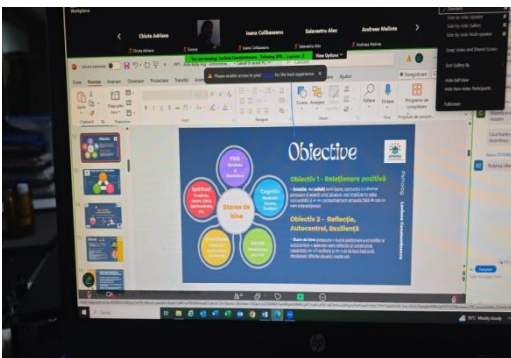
Chiuta Adriana

Ioana Colibaseanu

Sabreatru Alex

Andreea Melinte

You are viewing Lavinia Constantinescu's screen

View Options

Please enable access to your for the best experience

Fișier

Pornire

Inserare

Proiectare

Tranziții

Ajutor

Înregistrare

Side-by-side: Speaker

Side-by-side: Gallery

Enter Full Screen

Exit Full Screen

Hide Self View

Obiective

Starea de bine

Fizic

Cognitiv

Social

Emoțional

Spiritual

Obiectiv 1 – Relaționare pozitivă

Obiectiv 2 – Reflecție, Autocontrol, Reziliență

Forme

Aranjare

Editare

Programe de completare

Desenare

Diapozitiv nou

Ctrl Notițe

Cauta

Vreme

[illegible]